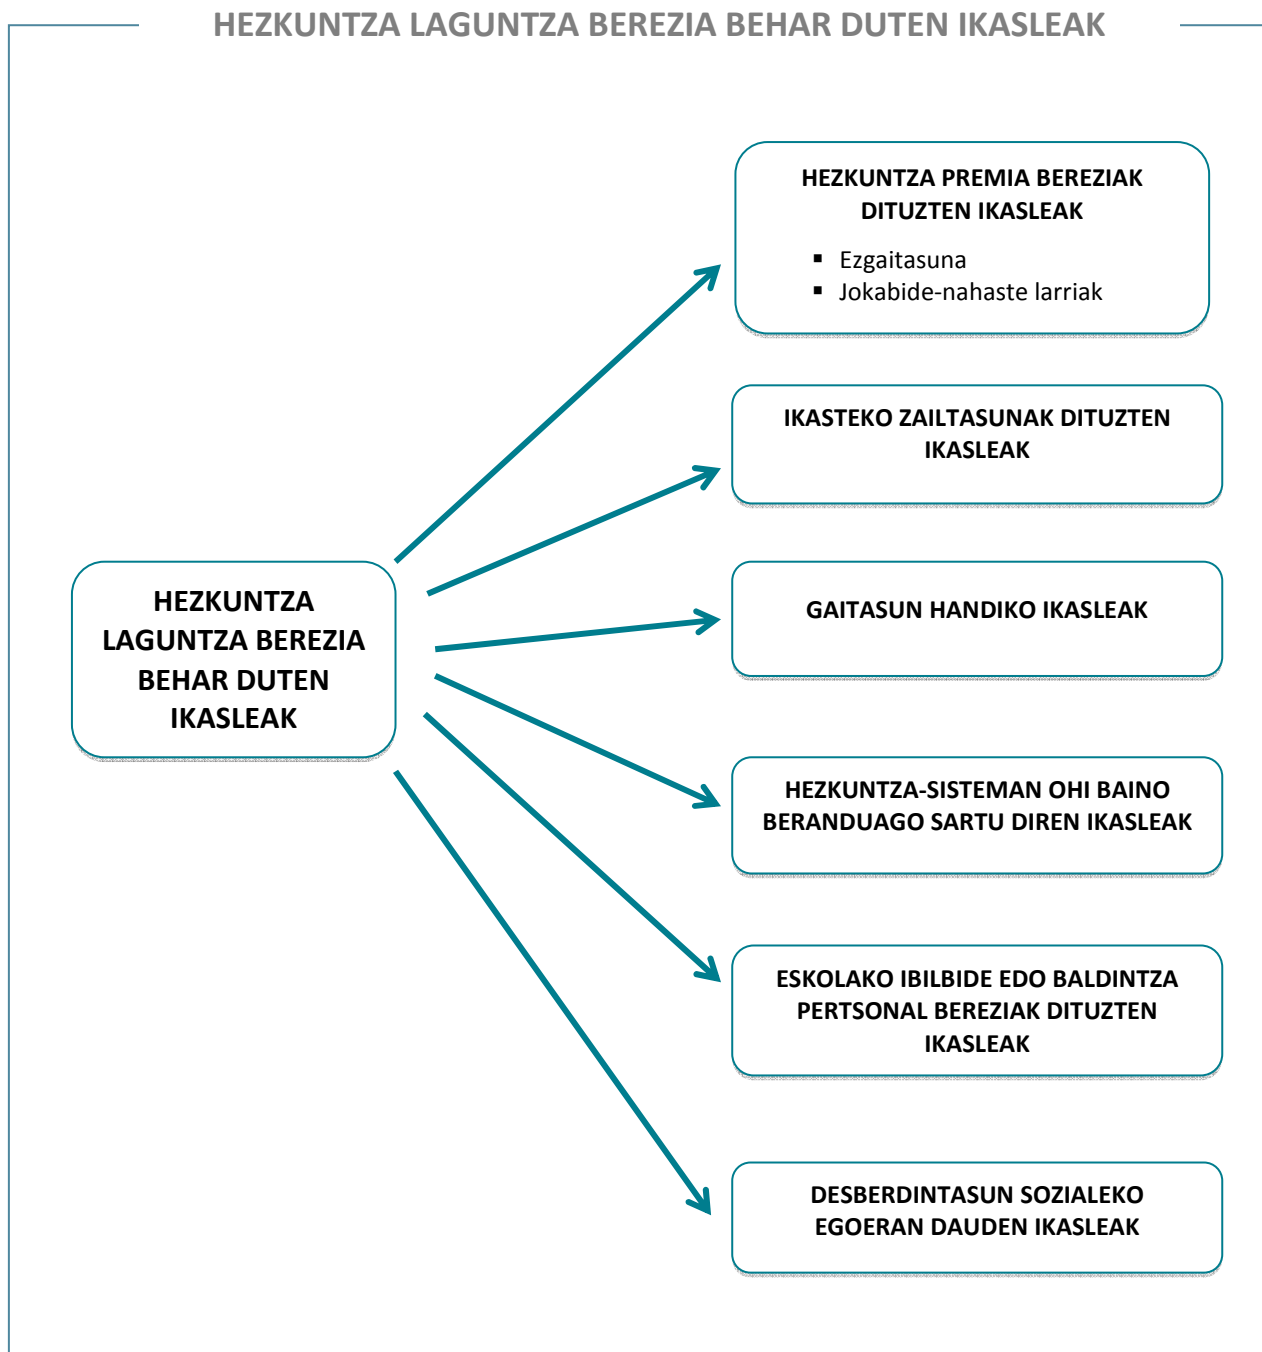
HEZKUNTZA LAGUNTZA BEREZIA BEHAR DUTEN IKASLEAK

HEZKUNTZA LAGUNTZA BEREZIA BEHAR DUTEN IKASLEAK

HEZKUNTZA PREMIA BEREZIAK DITUZTEN IKASLEAK
- Ezgaitasuna
- Jokabide-nahaste larriak

IKASTEKO ZAILTASUNAK DITUZTEN IKASLEAK

GAITASUN HANDIKO IKASLEAK

HEZKUNTZA-SISTEMAN OHI BAINO BERANDUAGO SARTU DIREN IKASLEAK

ESKOLAKO IBILBIDE EDO BALDINTZA PERTSONAL BEREZIAK DITUZTEN IKASLEAK

DESBERDINTASUN SOZIALEKO EGOERAN DAUDEN IKASLEAK